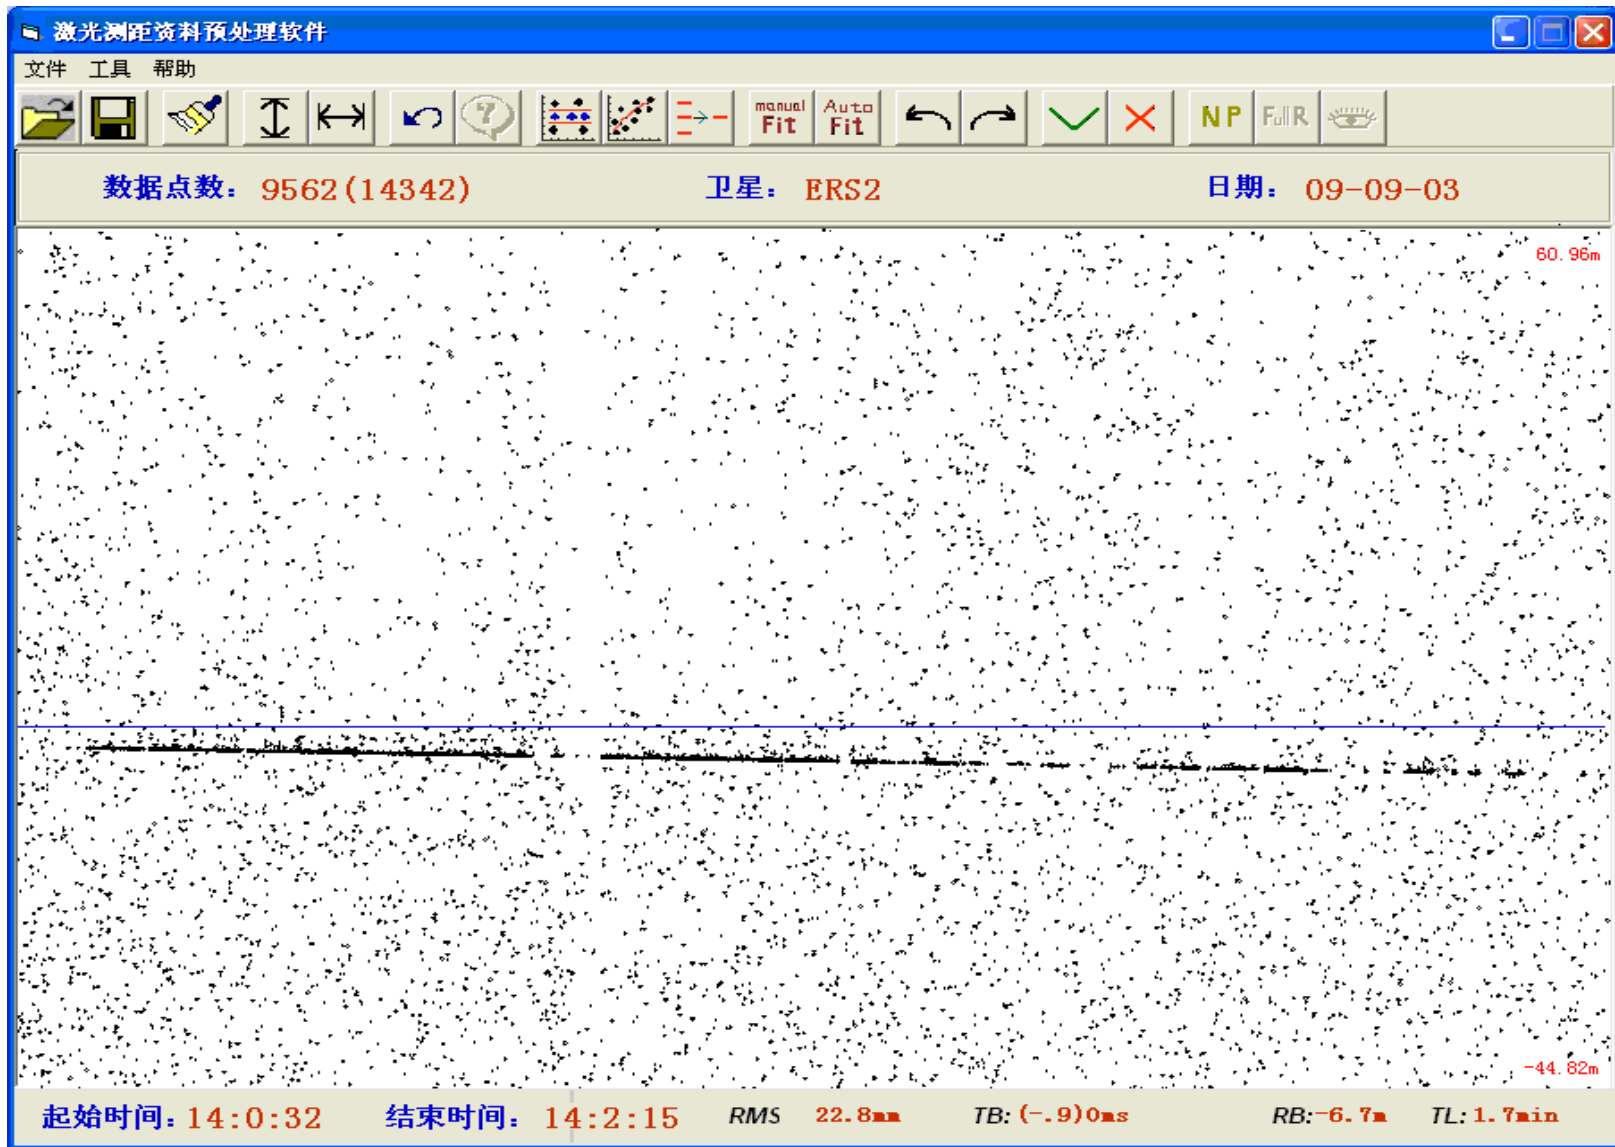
激光测距资料预处理软件

文件 工具 帮助

manual Fit Auto Fit NP FullR

数据点数: 9562(14342) 卫星: ERS2 日期: 09-09-03

60.96m

-44.82m

起始时间: 14:0:32 结束时间: 14:2:15 RMS 22.8mm TB: (-.9)0ms RB:-6.7m TL: 1.7min